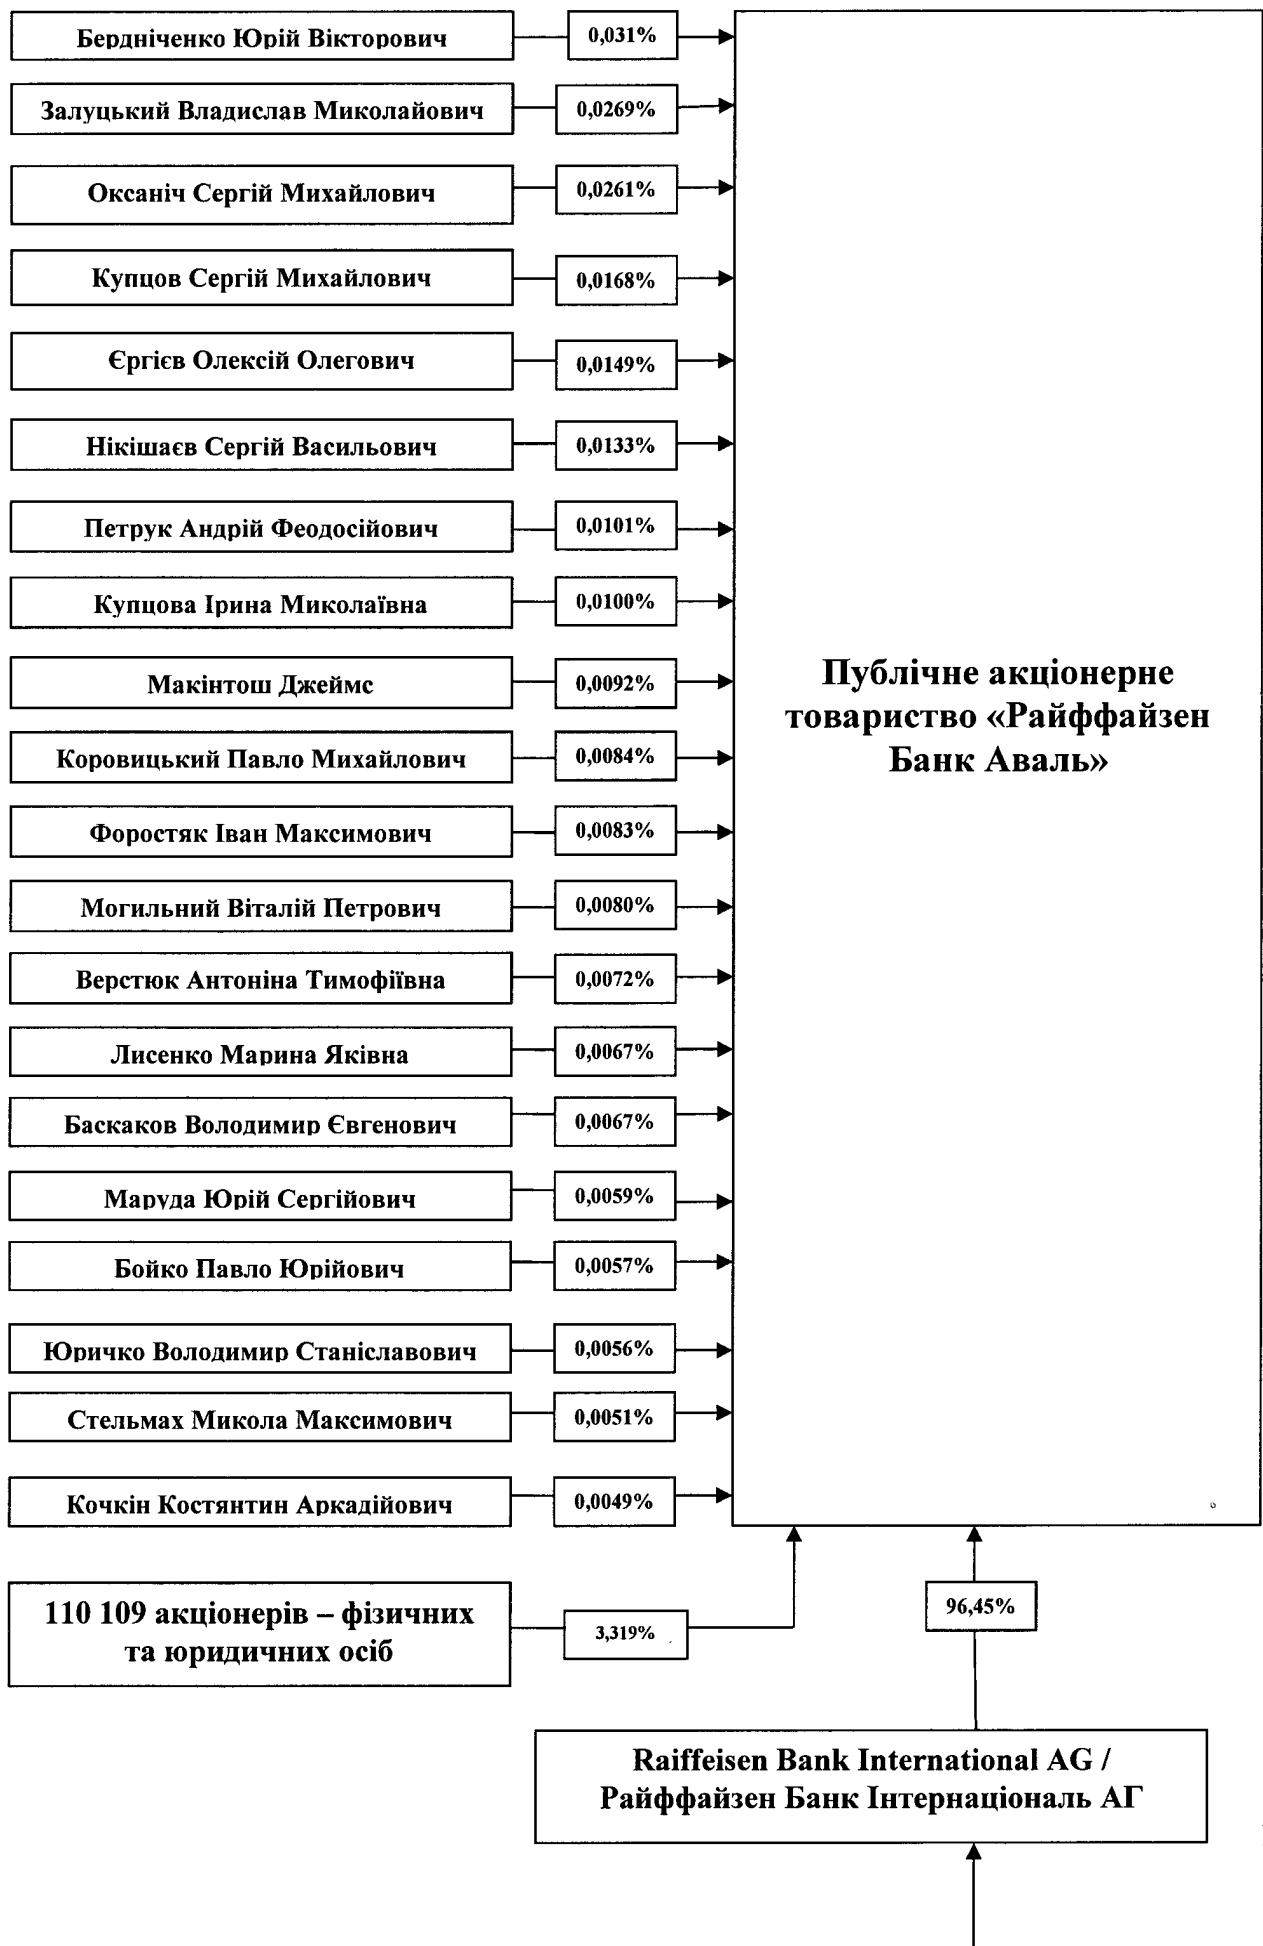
Бердніченко Юрій Вікторович
0,031%

Залуцький Владислав Миколайович
0,0269%

Оксаніч Сергій Михайлович
0,0261%

Купцов Сергій Михайлович
0,0168%

Єргієв Олексій Олегович
0,0149%

Нікішаєв Сергій Васильович
0,0133%

Петрук Андрій Феодосійович
0,0101%

Купцова Ірина Миколаївна
0,0100%

Макінтош Джеймс
0,0092%

Коровицький Павло Михайлович
0,0084%

Форостяк Іван Максимович
0,0083%

Могильний Віталій Петрович
0,0080%

Верстюк Антоніна Тимофіївна
0,0072%

Лисенко Марина Яківна
0,0067%

Баскаков Володимир Євгенович
0,0067%

Маруда Юрій Сергійович
0,0059%

Бойко Павло Юрійович
0,0057%

Юричко Володимир Станіславович
0,0056%

Стельмах Микола Максимович
0,0051%

Кочкін Костянтин Аркадійович
0,0049%

Публічне акціонерне товариство «Райффайзен Банк Аваль»

110 109 акціонерів – фізичних та юридичних осіб
3,319%

96,45%

Raiffeisen Bank International AG / Райффайзен Банк Інтернаціональ АГ